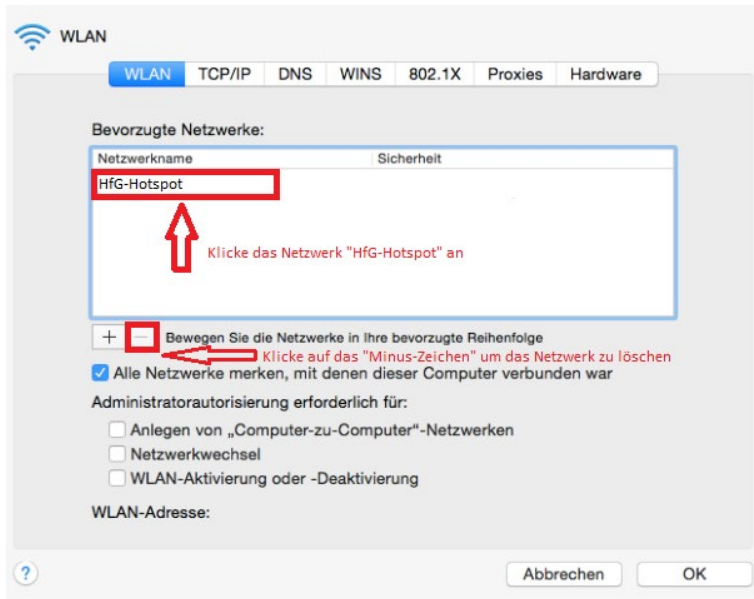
WLAN

WLAN TCP/IP DNS WINS 802.1X Proxies Hardware

Bevorzugte Netzwerke:

| Netzwerkname | Sicherheit |
|---|---|
| HfG-Hotspot | |

Klicke das Netzwerk "HfG-Hotspot" an

+ − Bewegen Sie die Netzwerke in Ihre bevorzugte Reihenfolge

Klicke auf das "Minus-Zeichen" um das Netzwerk zu löschen

Alle Netzwerke merken, mit denen dieser Computer verbunden war

Administratorautorisierung erforderlich für:

Anlegen von „Computer-zu-Computer"-Netzwerken

Netzwerkwechsel

WLAN-Aktivierung oder -Deaktivierung

WLAN-Adresse:

?

Abbrechen OK